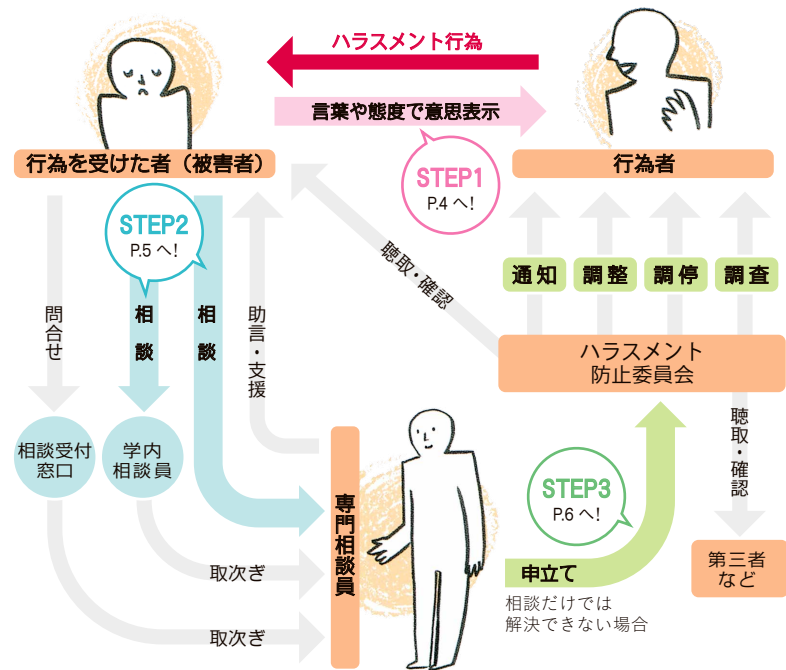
ハラスメント行為

言葉や態度で意思表示

行為を受けた者（被害者）

行為者

STEP1
P.4 へ!

STEP2
P.5 へ!

聴取・確認

通知　調整　調停　調査

問合せ

相談

相談

助言・支援

ハラスメント
防止委員会

聴取・確認

相談受付窓口

学内相談員

専門相談員

STEP3
P.6 へ!

取次ぎ

取次ぎ

申立て

相談だけでは解決できない場合

第三者など